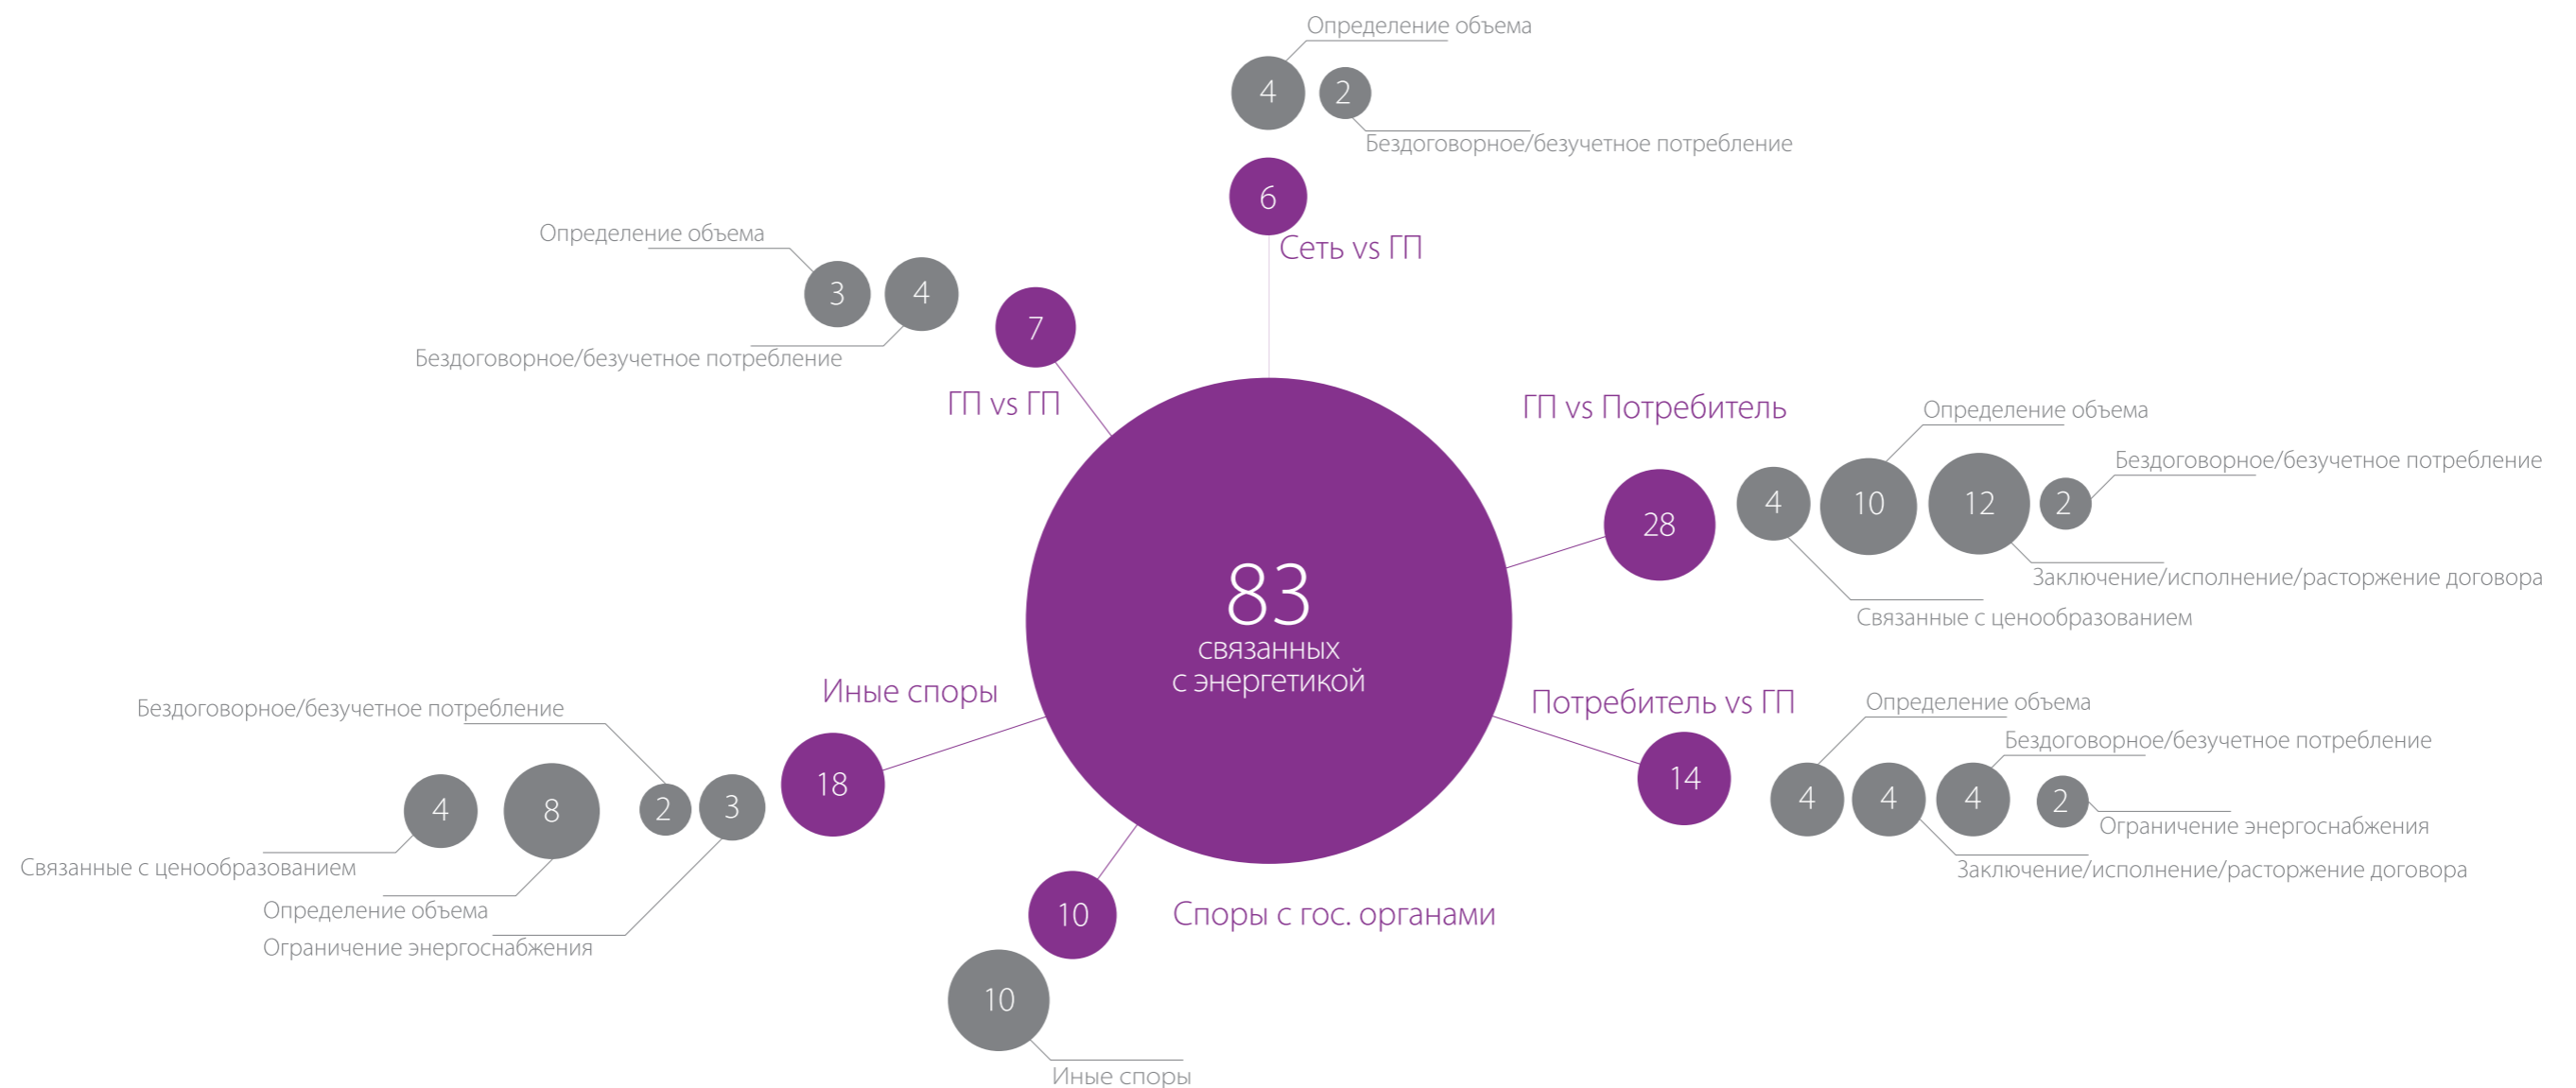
Определение объема
4
2
Бездоговорное/безучетное потребление
6
Сеть vs ГП

Определение объема
3
4
Бездоговорное/безучетное потребление
7
ГП vs ГП

83
связанных
с энергетикой

ГП vs Потребитель
Определение объема
Бездоговорное/безучетное потребление
28
4
10
12
2
Заключение/исполнение/расторжение договора
Связанные с ценообразованием

Иные споры
Бездоговорное/безучетное потребление
4
8
2
3
18
Связанные с ценообразованием
Определение объема
Ограничение энергоснабжения

Потребитель vs ГП
Определение объема
Бездоговорное/безучетное потребление
14
4
4
4
2
Ограничение энергоснабжения
Заключение/исполнение/расторжение договора

10
Споры с гос. органами
10
Иные споры